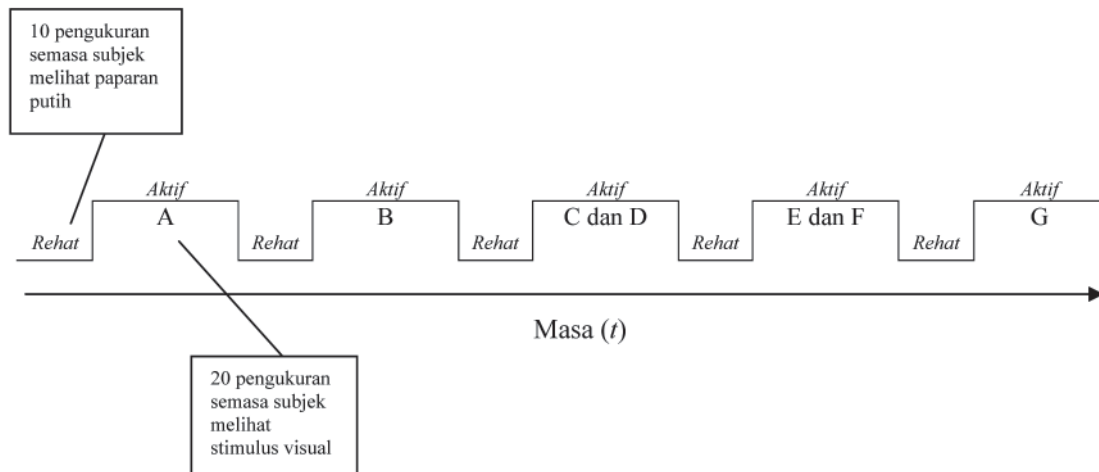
10 pengukuran semasa subjek melihat paparan putih

Aktif
Rehat
A

Aktif
Rehat
B

Aktif
Rehat
C dan D

Aktif
Rehat
E dan F

Aktif
Rehat
G

Masa ($t$)

20 pengukuran semasa subjek melihat stimulus visual